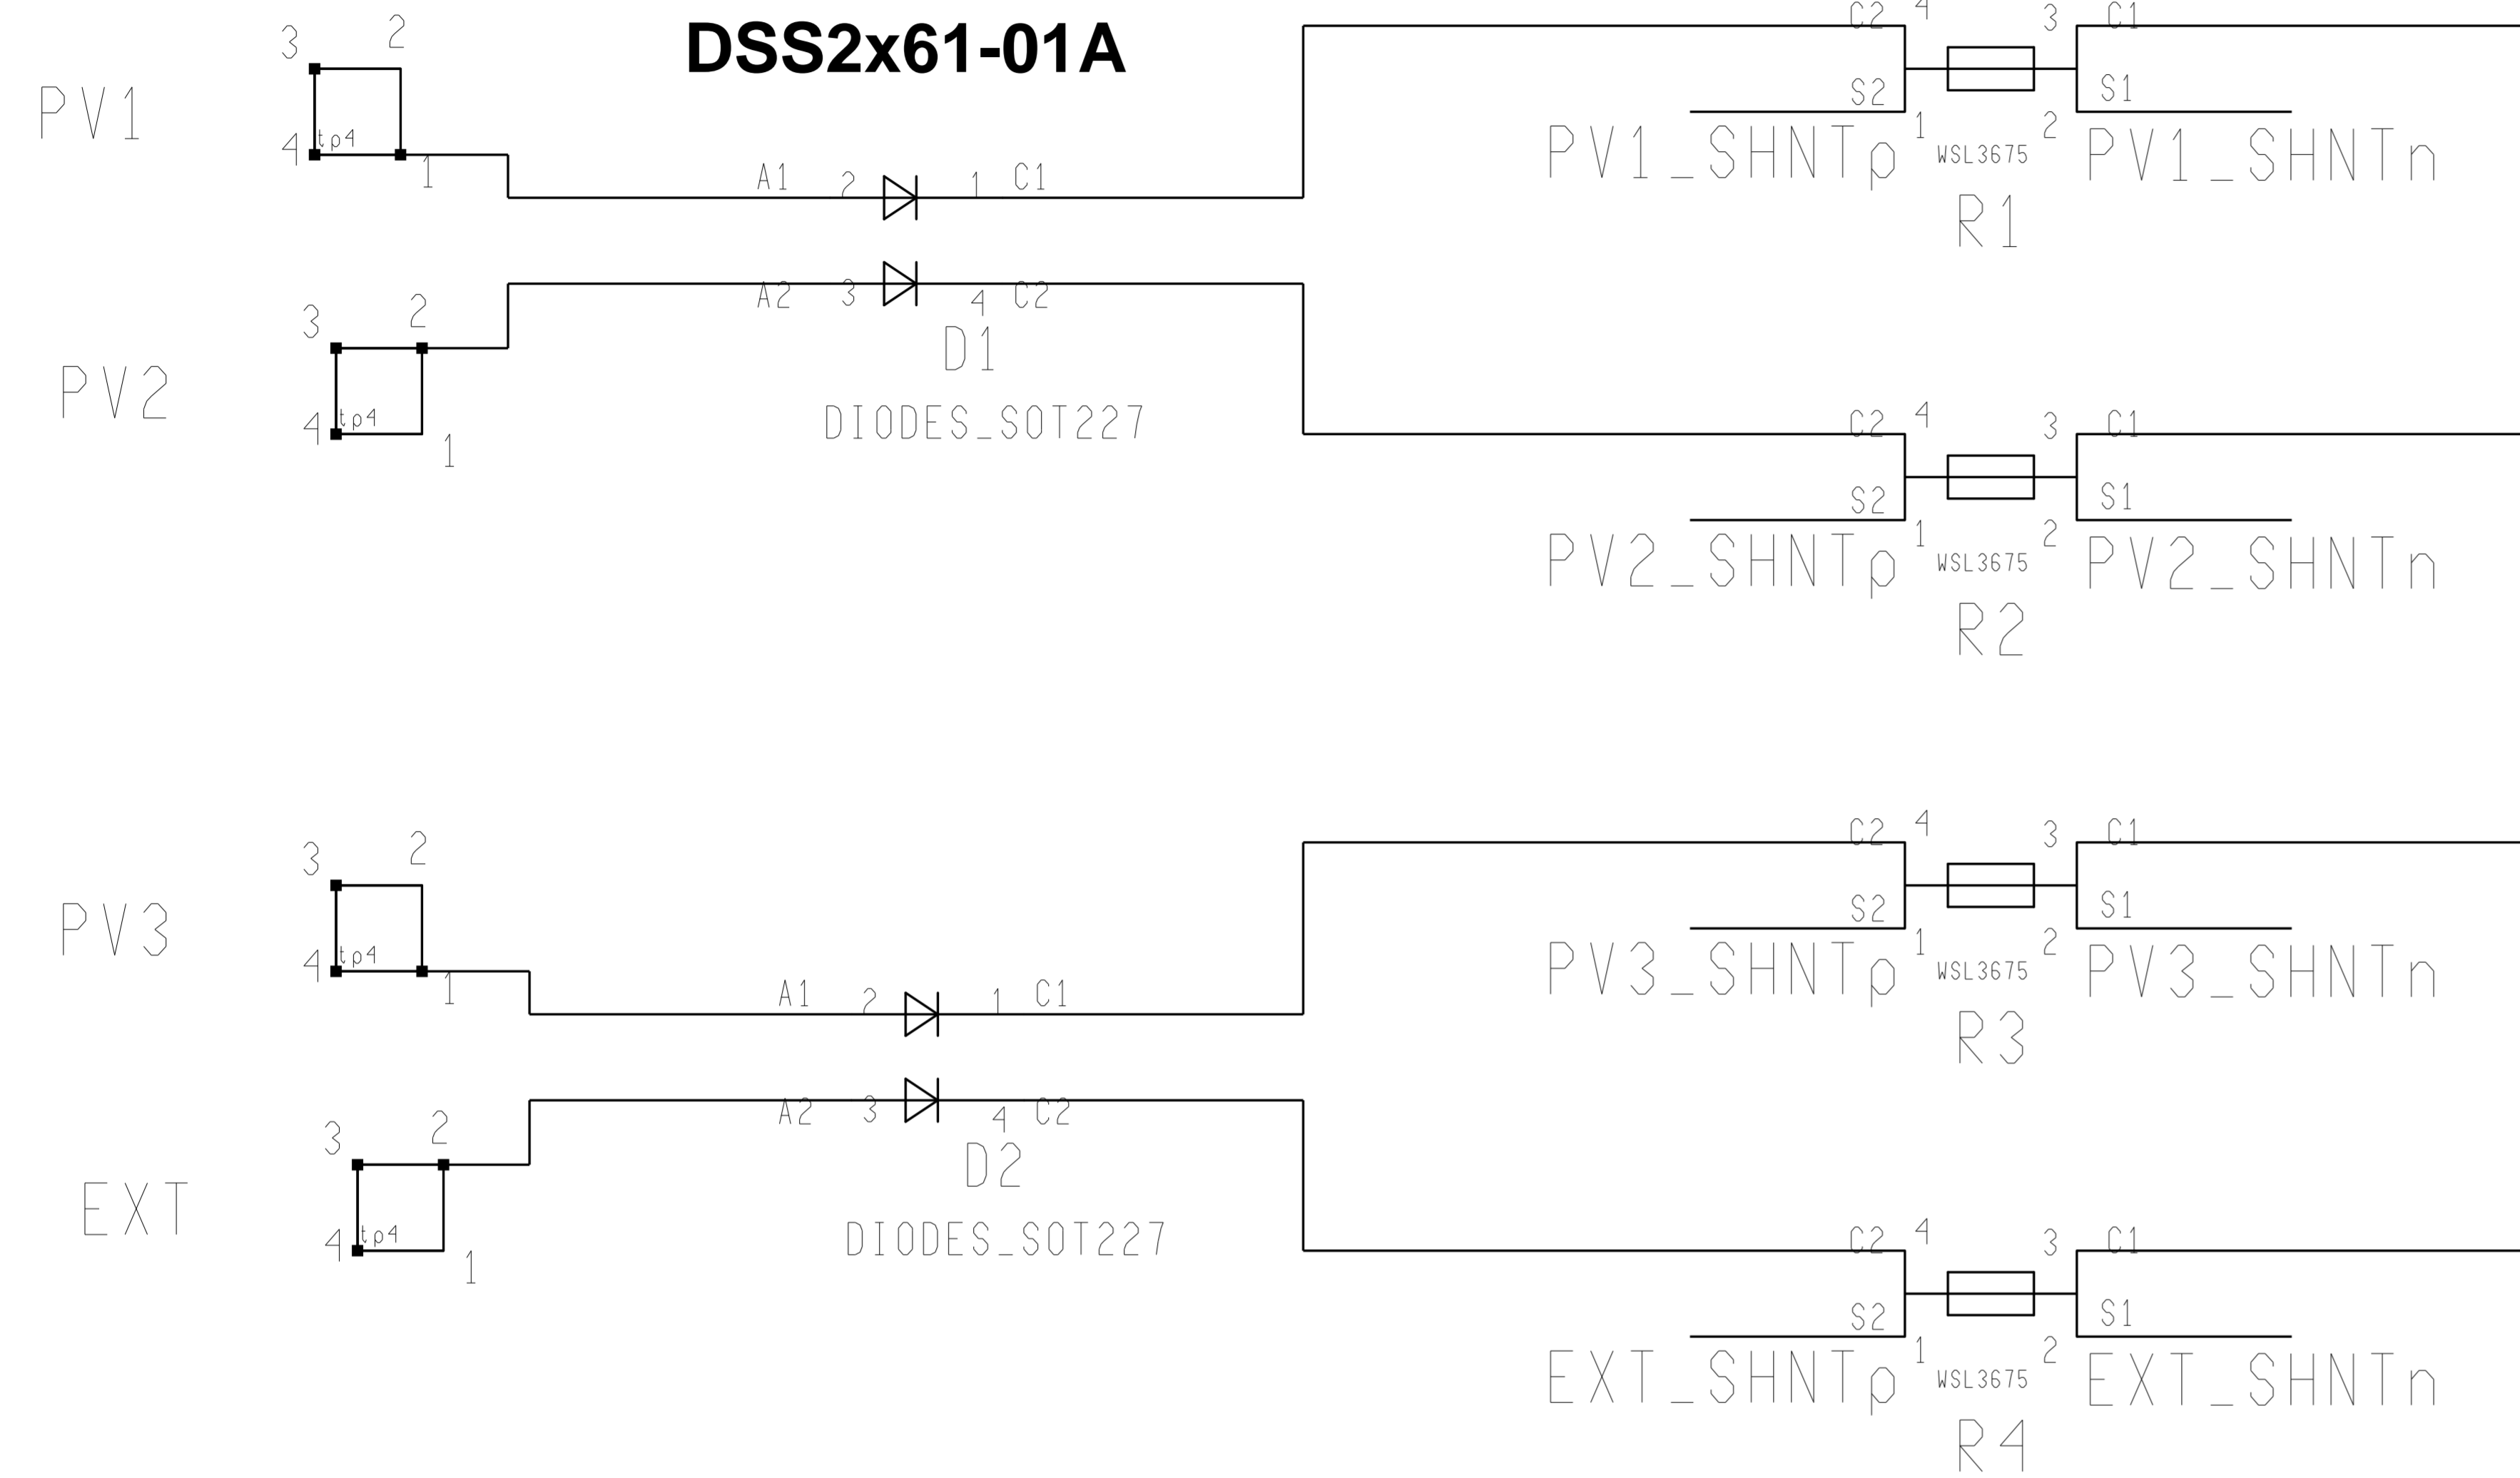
DSS2x61-01A

3 2
PV1
4 tp4 1

A1 2 1 C1
A2 3 4 C2
D1
DIODES_SOT227

3 2
PV2
4 tp4 1

C2 4 3 C1
S2 S1
PV1_SHNTp 1 WSL3675 2 PV1_SHNTn
R1

C2 4 3 C1
S2 S1
PV2_SHNTp 1 WSL3675 2 PV2_SHNTn
R2

3 2
PV3
4 tp4 1

A1 2 1 C1
A2 3 4 C2
D2
DIODES_SOT227

3 2
EXT
4 tp4 1

C2 4 3 C1
S2 S1
PV3_SHNTp 1 WSL3675 2 PV3_SHNTn
R3

C2 4 3 C1
S2 S1
EXT_SHNTp 1 WSL3675 2 EXT_SHNTn
R4